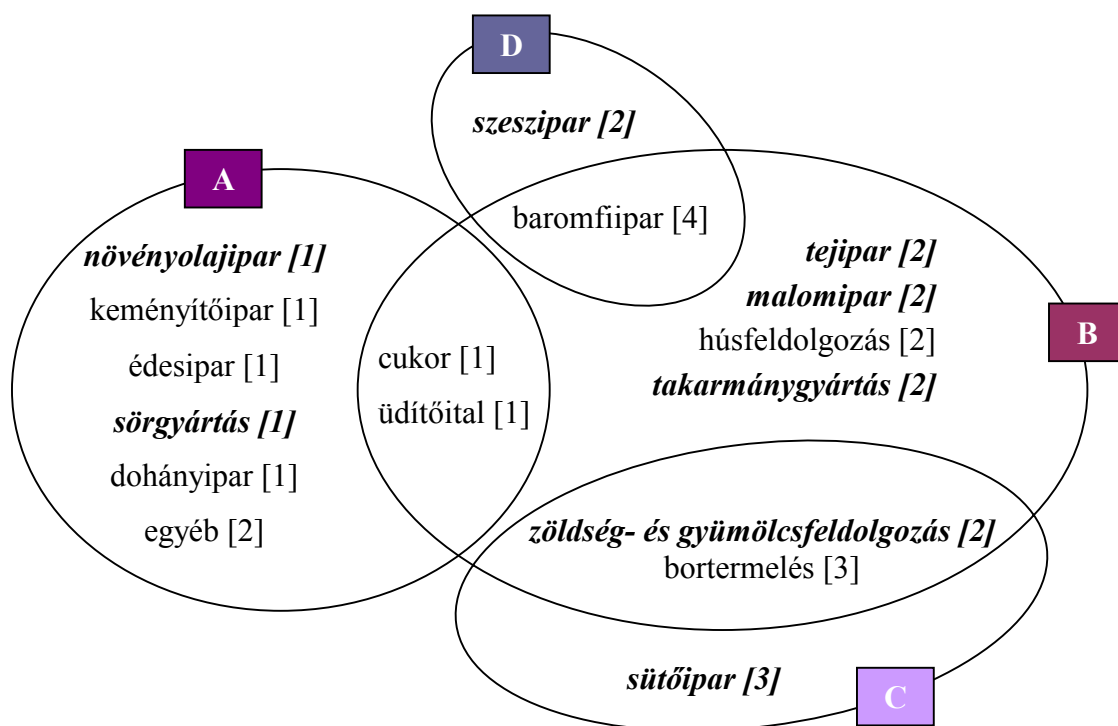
D

*szeszipar [2]*

A

baromfiipar [4]

*növényolajipar [1]*

keményítőipar [1]

édesipar [1]

*sörgyártás [1]*

dohányipar [1]

egyéb [2]

cukor [1]

üdítőital [1]

*tejipar [2]*

*malomipar [2]*

húsfeldolgozás [2]

*takarmánygyártás [2]*

B

*zöldség- és gyümölcsfeldolgozás [2]*

bortermelés [3]

*sütőipar [3]*

C